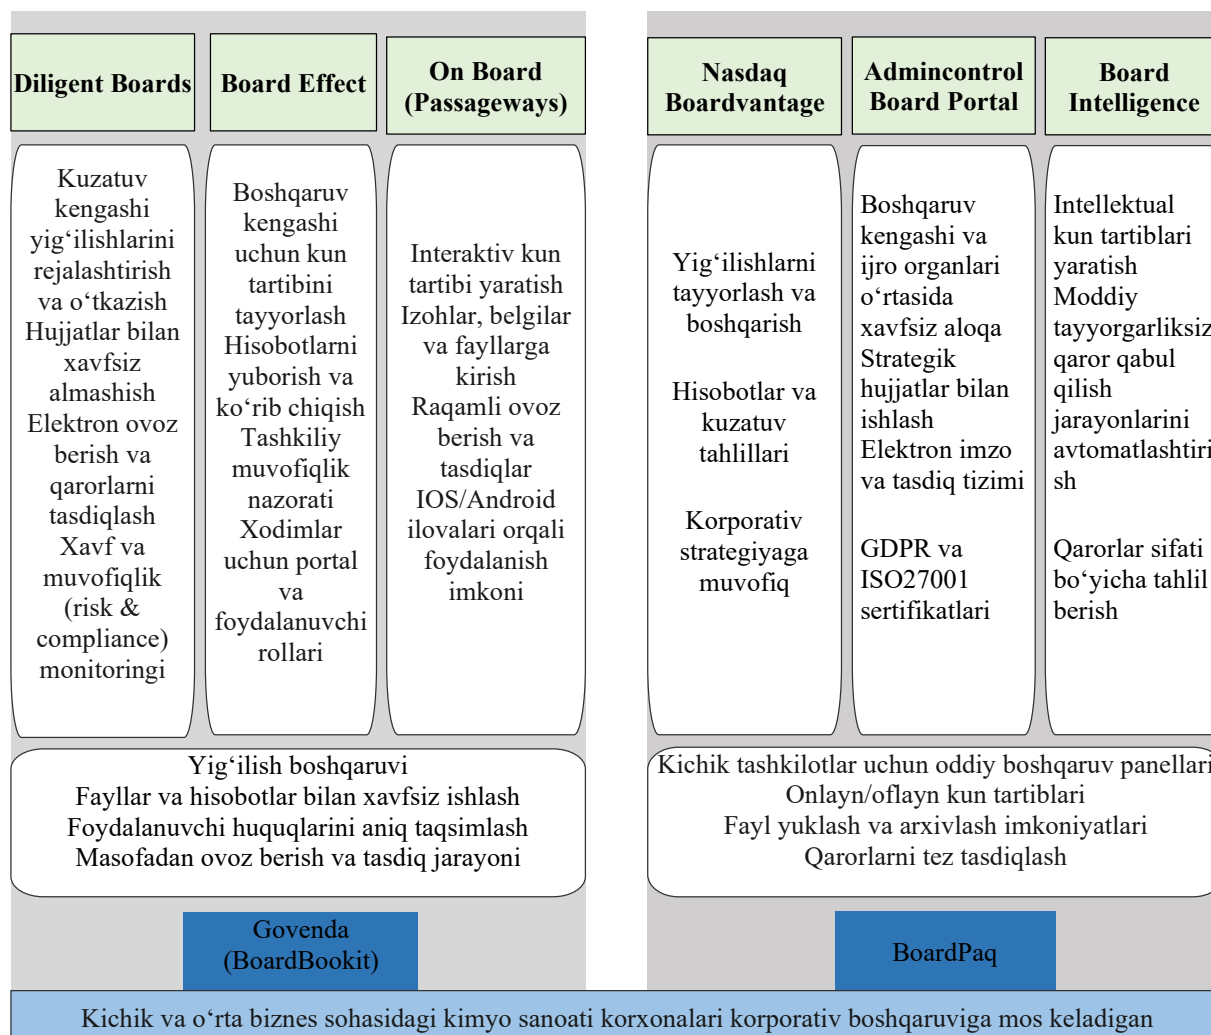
Diligent Boards

Board Effect

On Board (Passageways)

Nasdaq Boardvantage

Admincontrol Board Portal

Board Intelligence

Kuzatuv kengashi yig‘ilishlarini rejalashtirish va o‘tkazish Hujjatlar bilan xavfsiz almashish Elektron ovoz berish va qarorlarni tasdiqlash Xavf va muvofiqlik (risk & compliance) monitoringi

Boshqaruv kengashi uchun kun tartibini tayyorlash Hisobotlarni yuborish va ko‘rib chiqish Tashkiliy muvofiqlik nazorati Xodimlar uchun portal va foydalanuvchi rollari

Interaktiv kun tartibi yaratish Izohlar, belgilar va fayllarga kirish Raqamli ovoz berish va tasdiqlar IOS/Android ilovalari orqali foydalanish imkoni

Yig‘ilishlarni tayyorlash va boshqarish

Hisobotlar va kuzatuv tahlillari

Korporativ strategiyaga muvofiq

Boshqaruv kengashi va ijro organlari o‘rtasida xavfsiz aloqa Strategik hujjatlar bilan ishlash Elektron imzo va tasdiq tizimi

GDPR va ISO27001 sertifikatlari

Intellektual kun tartiblari yaratish Moddiy tayyorgarliksiz qaror qabul qilish jarayonlarini avtomatlashtirish

Qarorlar sifati bo‘yicha tahlil berish

Yig‘ilish boshqaruvi
Fayllar va hisobotlar bilan xavfsiz ishlash
Foydalanuvchi huquqlarini aniq taqsimlash
Masofadan ovoz berish va tasdiq jarayoni

Kichik tashkilotlar uchun oddiy boshqaruv panellari
Onlayn/oflayn kun tartiblari
Fayl yuklash va arxivlash imkoniyatlari
Qarorlarni tez tasdiqlash

Govenda (BoardBookit)

BoardPaq

Kichik va o‘rta biznes sohasidagi kimyo sanoati korxonalari korporativ boshqaruviga mos keladigan